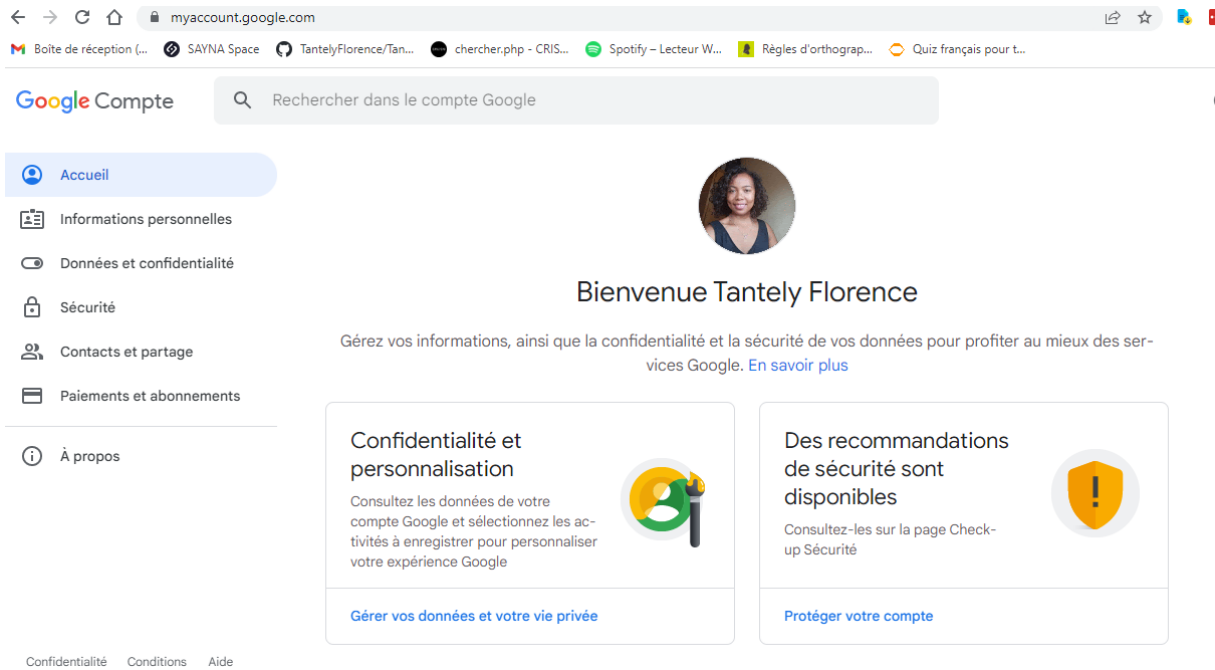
myaccount.google.com

Boîte de réception (... SAYNA Space TantelyFlorence/Tan... chercher.php - CRIS... Spotify – Lecteur W... Règles d'orthograp... Quiz français pour t...

Google Compte

Rechercher dans le compte Google

Accueil
Informations personnelles
Données et confidentialité
Sécurité
Contacts et partage
Paiements et abonnements
À propos

Bienvenue Tantely Florence

Gérez vos informations, ainsi que la confidentialité et la sécurité de vos données pour profiter au mieux des services Google. En savoir plus

Confidentialité et personnalisation

Consultez les données de votre compte Google et sélectionnez les activités à enregistrer pour personnaliser votre expérience Google

Gérer vos données et votre vie privée

Des recommandations de sécurité sont disponibles

Consultez-les sur la page Check-up Sécurité

Protéger votre compte

Confidentialité Conditions Aide